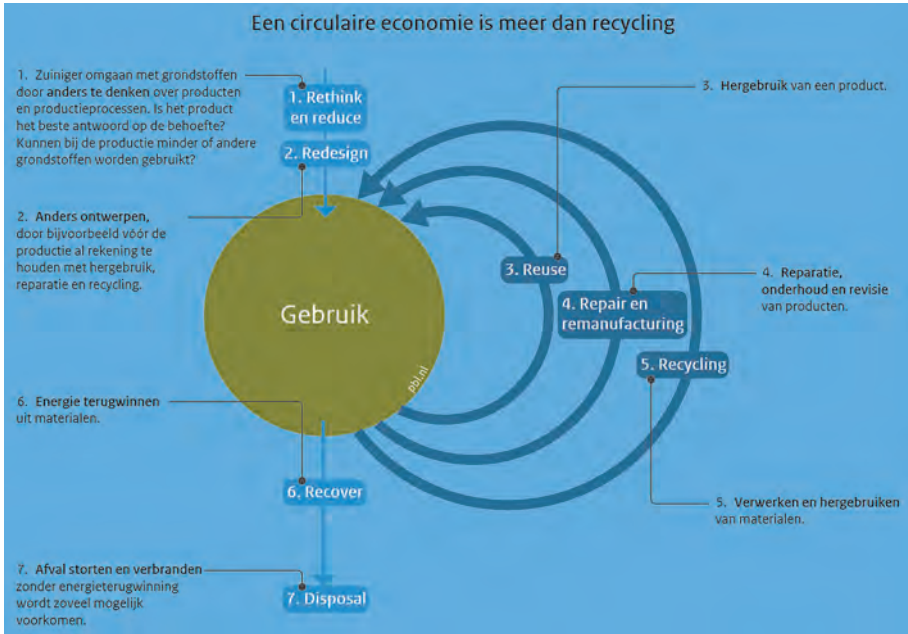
Een circulaire economie is meer dan recycling

1. Zuiniger omgaan met grondstoffen door anders te denken over producten en productieprocessen. Is het product het beste antwoord op de behoefte? Kunnen bij de productie minder of andere grondstoffen worden gebruikt?

1. Rethink en reduce

2. Redesign

3. Hergebruik van een product.

2. Anders ontwerpen, door bijvoorbeeld vóór de productie al rekening te houden met hergebruik, reparatie en recycling.

Gebruik

3. Reuse

4. Reparatie, onderhoud en revisie van producten.

4. Repair en remanufacturing

5. Recycling

pbl.nl

6. Energie terugwinnen uit materialen.

6. Recover

5. Verwerken en hergebruiken van materialen.

7. Afval storten en verbranden zonder energieterugwinning wordt zoveel mogelijk voorkomen.

7. Disposal